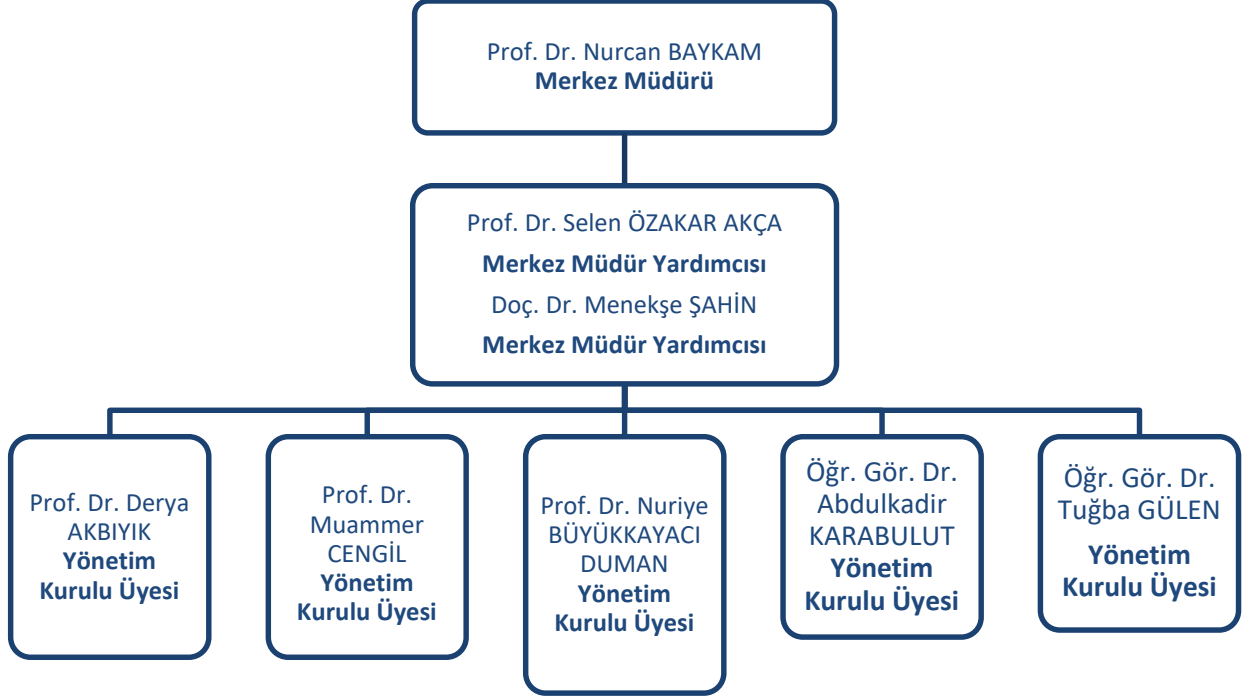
Prof. Dr. Nurcan BAYKAM
Merkez Müdürü

Prof. Dr. Selen ÖZAKAR AKÇA
Merkez Müdür Yardımcısı
Doç. Dr. Menekşe ŞAHİN
Merkez Müdür Yardımcısı

Prof. Dr. Derya AKBIYIK
Yönetim Kurulu Üyesi

Prof. Dr. Muammer CENGİL
Yönetim Kurulu Üyesi

Prof. Dr. Nuriye BÜYÜKKAYACI DUMAN
Yönetim Kurulu Üyesi

Öğr. Gör. Dr. Abdulkadir KARABULUT
Yönetim Kurulu Üyesi

Öğr. Gör. Dr. Tuğba GÜLEN
Yönetim Kurulu Üyesi